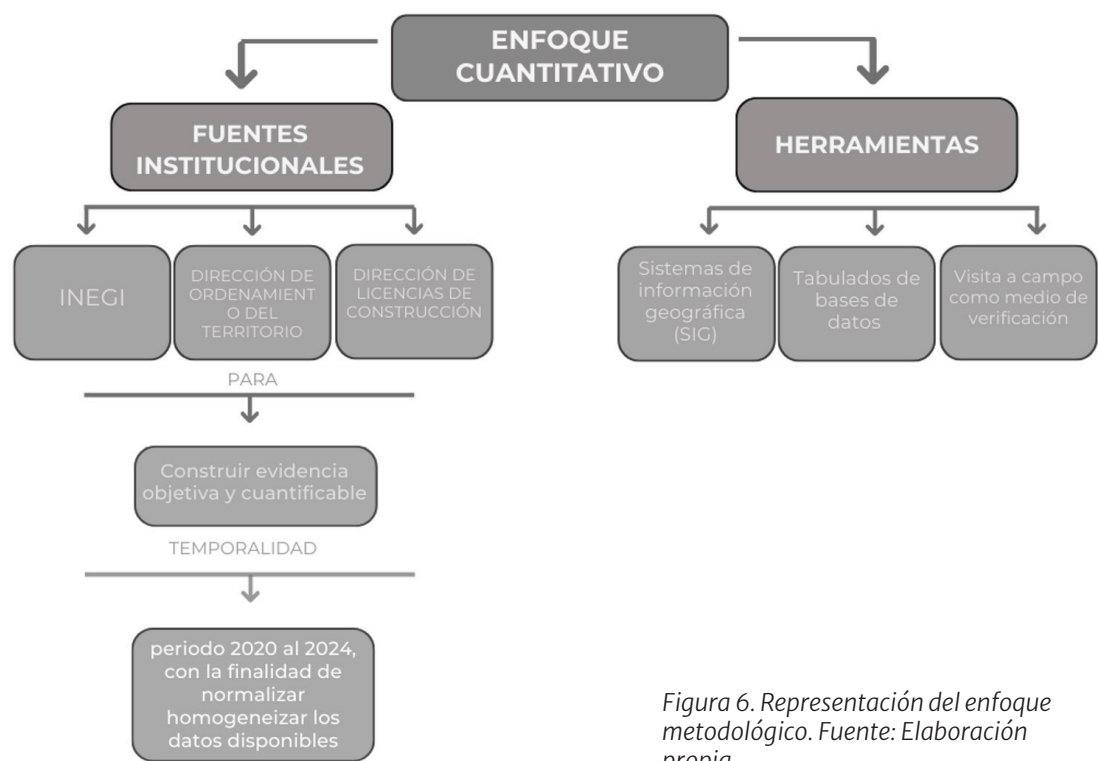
ENFOQUE CUANTITATIVO

FUENTES INSTITUCIONALES

HERRAMIENTAS

INEGI

DIRECCIÓN DE ORDENAMIENTO DEL TERRITORIO

DIRECCIÓN DE LICENCIAS DE CONSTRUCCIÓN

Sistemas de información geográfica (SIG)

Tabulados de bases de datos

Visita a campo como medio de verificación

PARA

Construir evidencia objetiva y cuantificable

TEMPORALIDAD

periodo 2020 al 2024, con la finalidad de normalizar homogeneizar los datos disponibles

*Figura 6. Representación del enfoque metodológico. Fuente: Elaboración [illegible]*